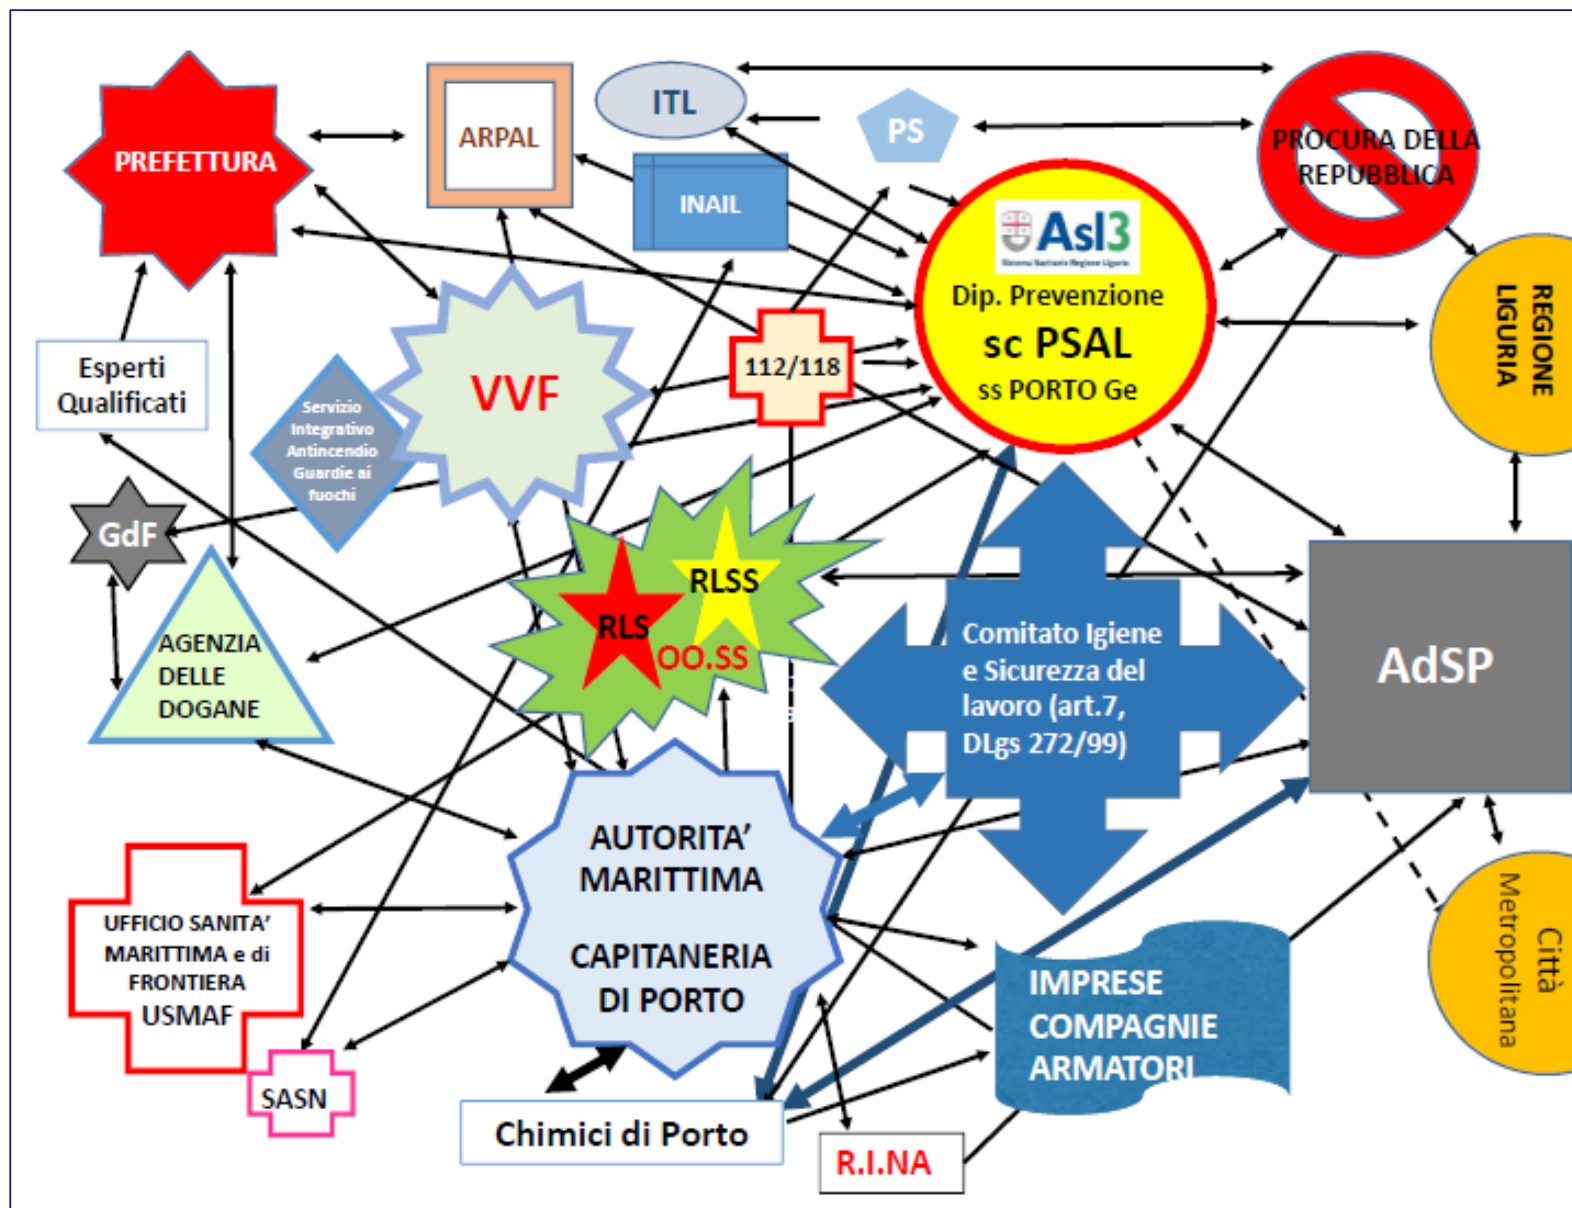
PREFETTURA

ARPAL

ITL

INAIL

PS

PROCURA DELLA REPUBBLICA

Asl3

Dip. Prevenzione

sc PSAL

ss PORTO Ge

REGIONE LIGURIA

Esperti Qualificati

VVF

112/118

Servizio Integrativo Antincendio Guardie ai fuochi

GdF

RLSS

RLS

OO.SS

AGENZIA DELLE DOGANE

Comitato Igiene e Sicurezza del lavoro (art.7, DLgs 272/99)

AdSP

AUTORITA' MARITTIMA

CAPITANERIA DI PORTO

UFFICIO SANITA' MARITTIMA e di FRONTIERA USMAF

SASN

Chimici di Porto

R.I.NA

IMPRESE COMPAGNIE ARMATORI

Città Metropolitana